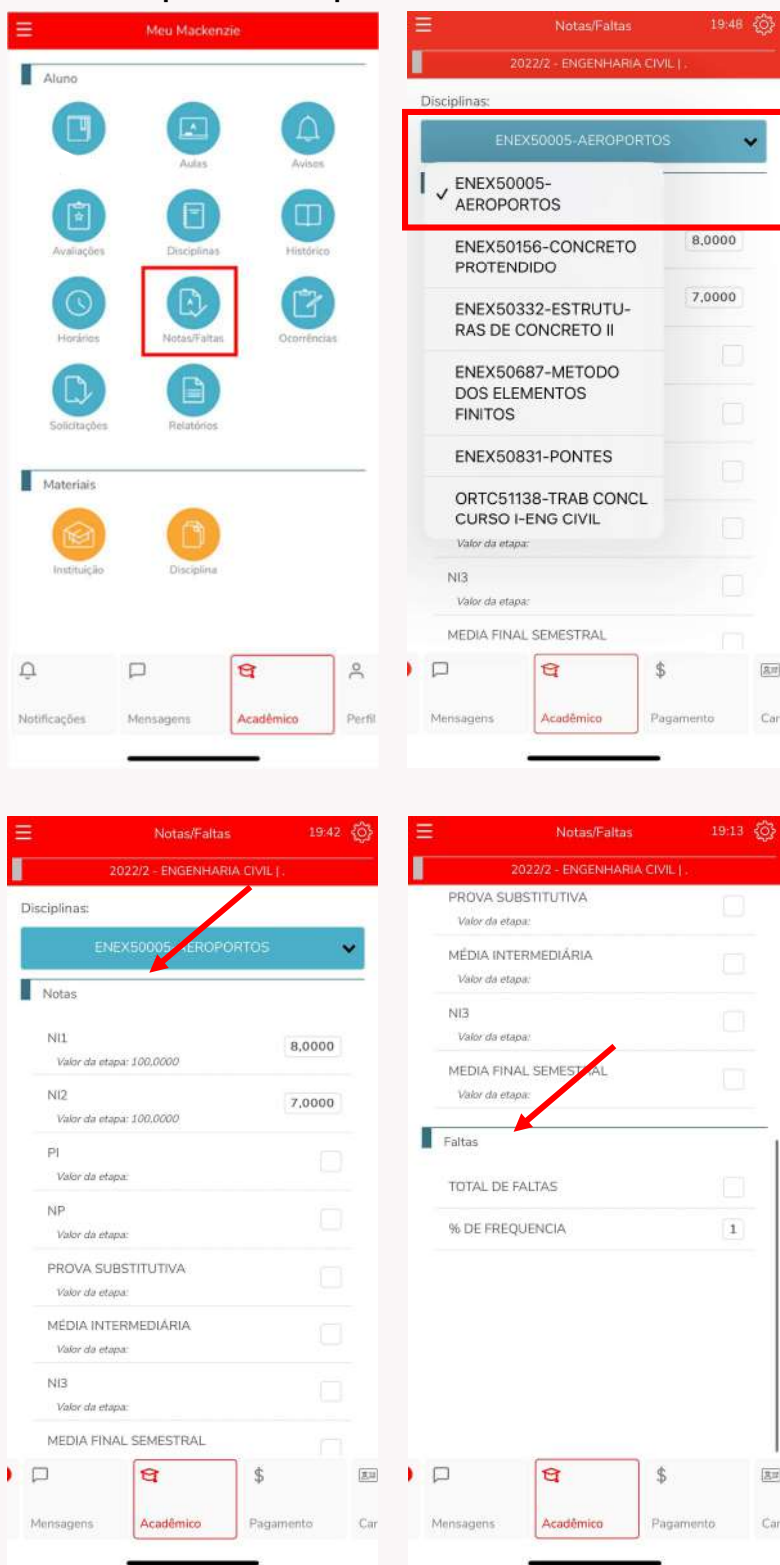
Meu Mackenzie

Aluno

Aulas
Avisos
Avaliações
Disciplinas
Histórico
Horários
Notas/Faltas
Ocorrências
Solicitações
Relatórios

Materiais

Instituição
Disciplina

Notificações
Mensagens
Acadêmico
Perfil

Notas/Faltas 19:48

2022/2 - ENGENHARIA CIVIL | .

Disciplinas:

ENEX50005-AEROPORTOS

✓ ENEX50005-AEROPORTOS
ENEX50156-CONCRETO PROTENDIDO
ENEX50332-ESTRUTURAS DE CONCRETO II
ENEX50687-METODO DOS ELEMENTOS FINITOS
ENEX50831-PONTES
ORTC51138-TRAB CONCL CURSO I-ENG CIVIL

8,0000
7,0000

Valor da etapa:
NI3
Valor da etapa:
MEDIA FINAL SEMESTRAL

Mensagens
Acadêmico
Pagamento
Car

Notas/Faltas 19:42

2022/2 - ENGENHARIA CIVIL | .

Disciplinas:

ENEX50005-AEROPORTOS

Notas

NI1
Valor da etapa: 100,0000
8,0000
NI2
Valor da etapa: 100,0000
7,0000
PI
Valor da etapa:
NP
Valor da etapa:
PROVA SUBSTITUTIVA
Valor da etapa:
MÉDIA INTERMEDIÁRIA
Valor da etapa:
NI3
Valor da etapa:
MEDIA FINAL SEMESTRAL

Mensagens
Acadêmico
Pagamento
Car

Notas/Faltas 19:13

2022/2 - ENGENHARIA CIVIL | .

PROVA SUBSTITUTIVA
Valor da etapa:
MÉDIA INTERMEDIÁRIA
Valor da etapa:
NI3
Valor da etapa:
MEDIA FINAL SEMESTRAL
Valor da etapa:

Faltas

TOTAL DE FALTAS
% DE FREQUENCIA
1

Mensagens
Acadêmico
Pagamento
Car